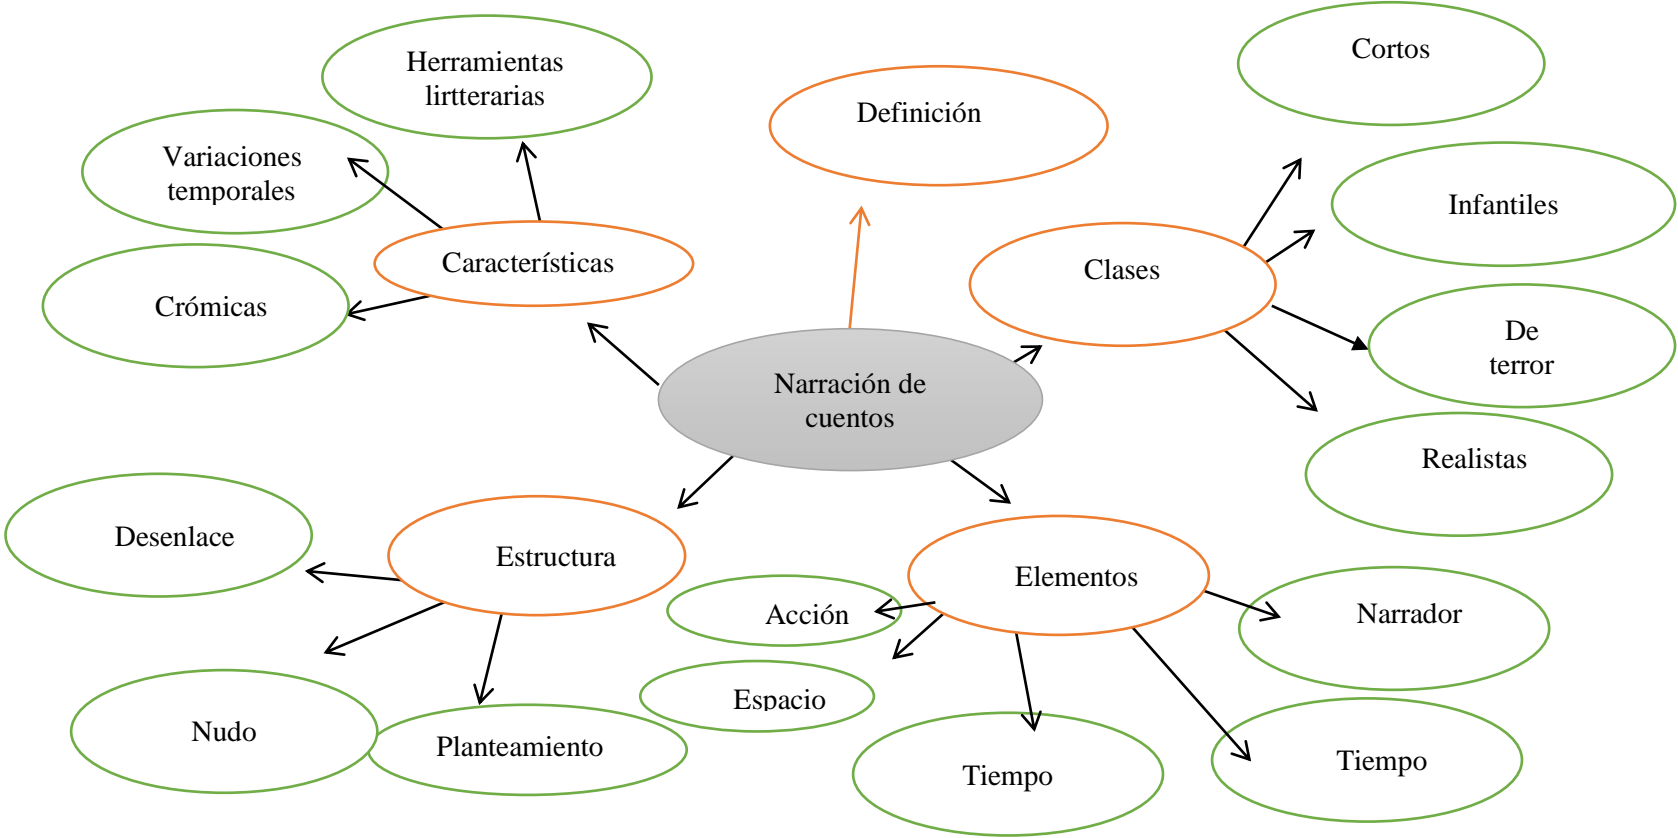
Herramientas lirtterarias

Variaciones temporales

Crómicas

Características

Definición

Cortos

Infantiles

Clases

De terror

Realistas

Narración de cuentos

Desenlace

Estructura

Nudo

Planteamiento

Acción

Espacio

Elementos

Narrador

Tiempo

Tiempo